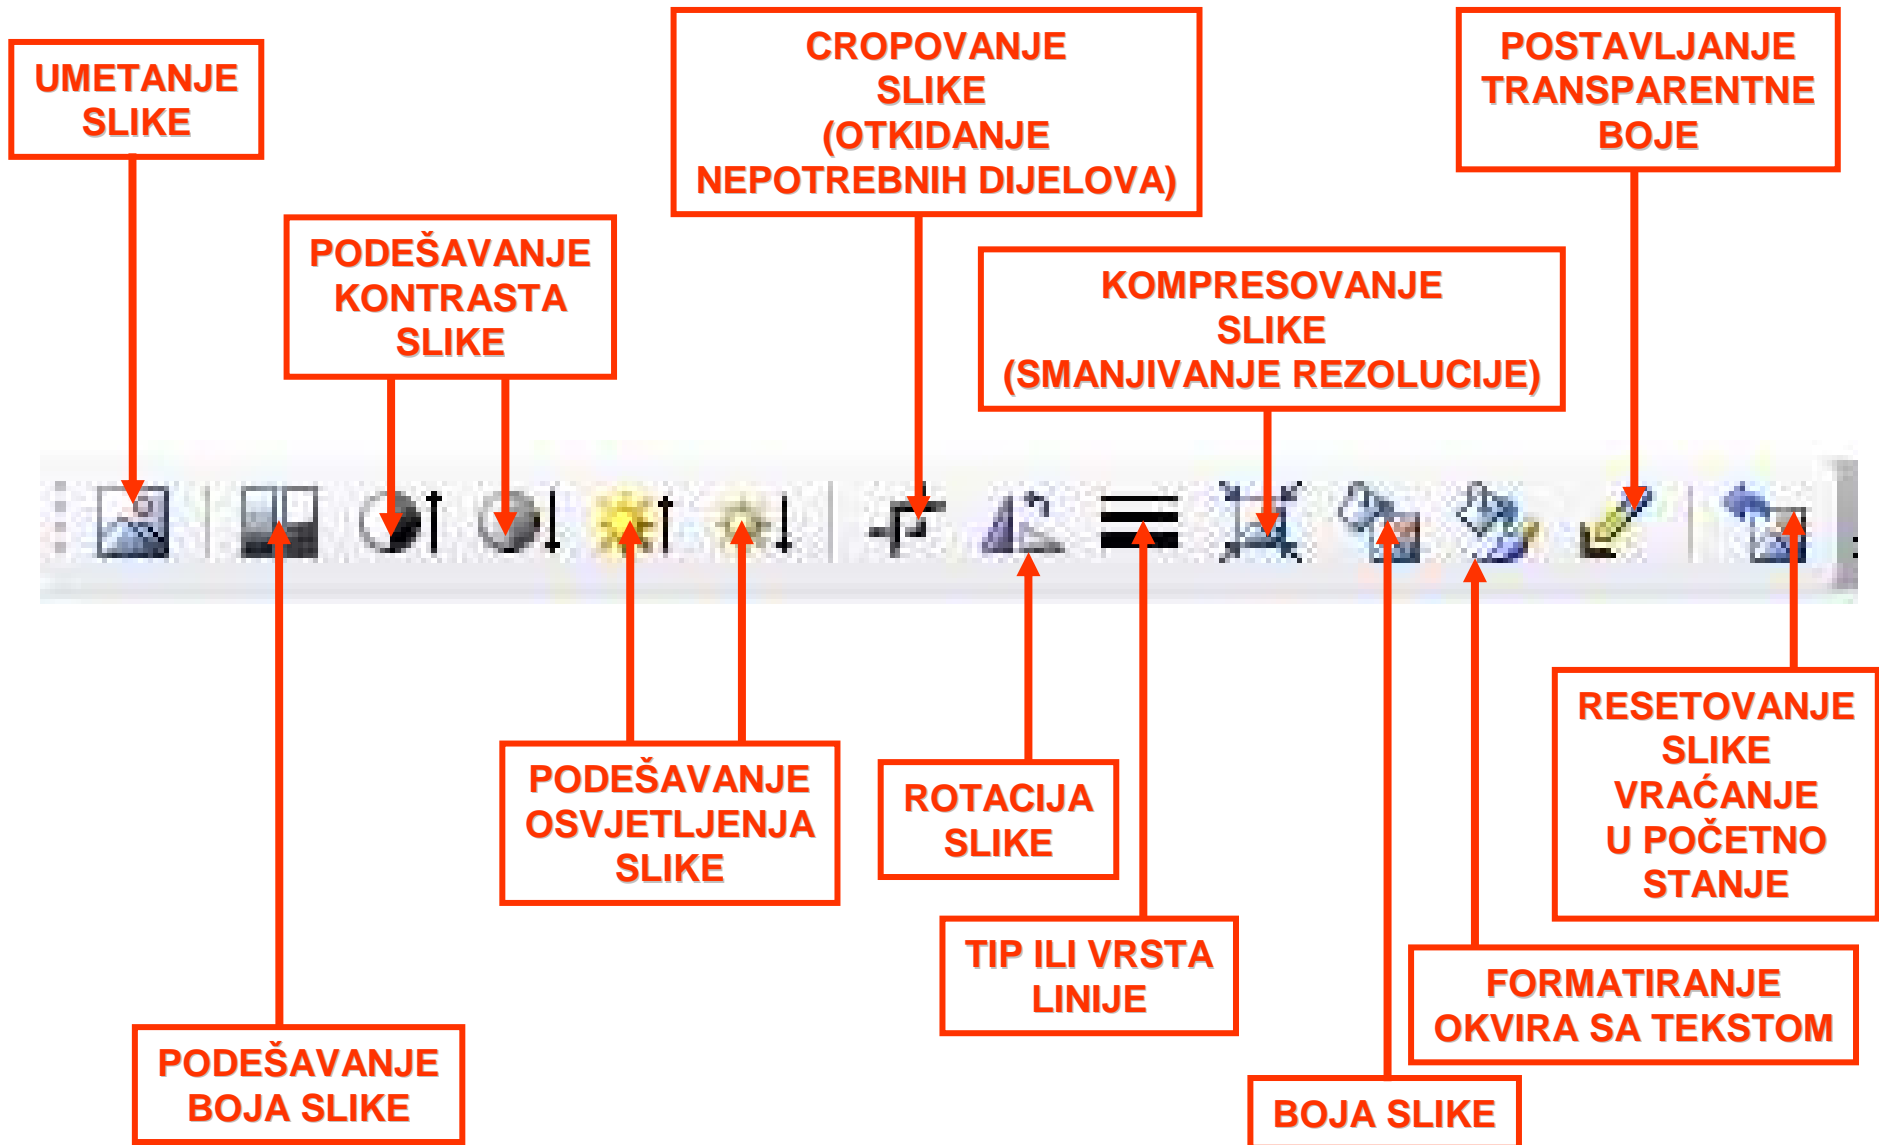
UMETANJE SLIKE

PODEŠAVANJE KONTRASTA SLIKE

CROPOVANJE SLIKE (OTKIDANJE NEPOTREBNIH DIJELOVA)

KOMPRESOVANJE SLIKE (SMANJIVANJE REZOLUCIJE)

POSTAVLJANJE TRANSPARENTNE BOJE

RESETOVANJE SLIKE VRAĆANJE U POČETNO STANJE

PODEŠAVANJE OSVJETLJENJA SLIKE

ROTACIJA SLIKE

TIP ILI VRSTA LINIJE

FORMATIRANJE OKVIRA SA TEKSTOM

PODEŠAVANJE BOJA SLIKE

BOJA SLIKE